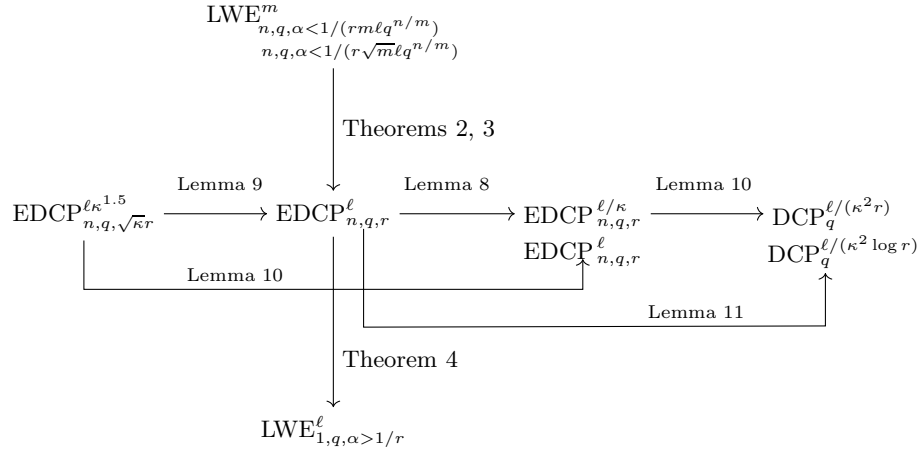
$\mathrm{LWE}^m_{n,q,\alpha<1/(rm\ell q^{n/m})}$
$_{n,q,\alpha<1/(r\sqrt{m}\ell q^{n/m})}$

Theorems 2, 3

Lemma 9

Lemma 8

Lemma 10

$\mathrm{EDCP}^{\ell\kappa^{1.5}}_{n,q,\sqrt{\kappa}r}$

$\mathrm{EDCP}^{\ell}_{n,q,r}$

$\mathrm{EDCP}^{\ell/\kappa}_{n,q,r}$

$\mathrm{EDCP}^{\ell}_{n,q,r}$

$\mathrm{DCP}^{\ell/(\kappa^2 r)}_q$

$\mathrm{DCP}^{\ell/(\kappa^2 \log r)}_q$

Lemma 10

Lemma 11

Theorem 4

$\mathrm{LWE}^{\ell}_{1,q,\alpha>1/r}$